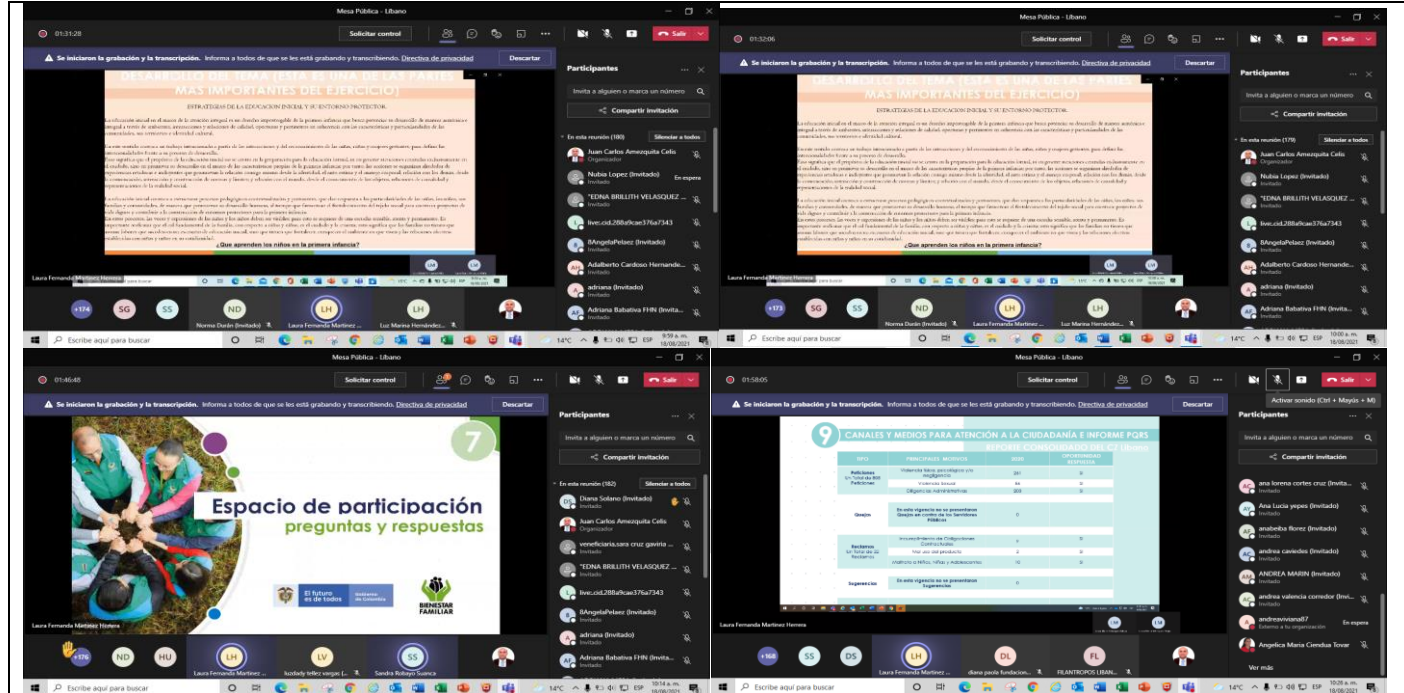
Mesa Pública - Libano

01:31:28

Solicitar control

Salir

Se iniciaron la grabación y la transcripción. Informa a todos de que se les está grabando y transcribiendo. Directiva de privacidad

Descartar

DESARROLLO DEL TEMA (ESTA ES UNA DE LAS PARTES MAS IMPORTANTES DEL EJERCICIO)

ESTRATEGIAS DE LA EDUCACION INICIAL Y SU ENTORNO PROTECTOR.

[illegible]

¿Que aprenden los niños en la primera infancia?

Laura Fernanda Martinez Herrera

Participantes

Invita a alguien o marca un número

Compartir invitación

En esta reunión (180)

Silenciar a todos

Juan Carlos Amezquita Celis
Organizador

Nubia Lopez (Invitado)
Invitado
En espera

"EDNA BRILLITH VELASQUEZ ...
Invitado

live.cid.288a9cae376a7343
Invitado

BAngelaPelaez (Invitado)

Adalberto Cardoso Hernande...
Invitado

adriana (Invitado)
Invitado

Adriana Babativa FHN (Invita...
Invitado

+174 SG SS ND LH LH

Norma Durán (Invitado)

Laura Fernanda Martinez Herrera

Luz Marina Hernández...

Escribe aquí para buscar

14°C ESP 9:59 a. m. 18/08/2021

Mesa Pública - Libano

01:32:06

Solicitar control

Salir

Se iniciaron la grabación y la transcripción. Informa a todos de que se les está grabando y transcribiendo. Directiva de privacidad

Descartar

DESARROLLO DEL TEMA (ESTA ES UNA DE LAS PARTES MAS IMPORTANTES DEL EJERCICIO)

ESTRATEGIAS DE LA EDUCACION INICIAL Y SU ENTORNO PROTECTOR.

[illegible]

¿Que aprenden los niños en la primera infancia?

Laura Fernanda Martinez Herrera

Participantes

Invita a alguien o marca un número

Compartir invitación

En esta reunión (179)

Silenciar a todos

Juan Carlos Amezquita Celis
Organizador

Nubia Lopez (Invitado)
Invitado

"EDNA BRILLITH VELASQUEZ ...
Invitado

live.cid.288a9cae376a7343

BAngelaPelaez (Invitado)

Adalberto Cardoso Hernande...
Invitado

adriana (Invitado)
Invitado

Adriana Babativa FHN (Invita...
Invitado

+173 SG SS ND LH LH

Norma Durán (Invitado)

Laura Fernanda Martinez Herrera

Luz Marina Hernández...

Escribe aquí para buscar

14°C ESP 10:00 a. m. 18/08/2021

Mesa Pública - Libano

01:46:48

Solicitar control

Salir

Se iniciaron la grabación y la transcripción. Informa a todos de que se les está grabando y transcribiendo. Directiva de privacidad

Descartar

7

Espacio de participación
preguntas y respuestas

El futuro es de todos

Gobierno de Colombia

BIENESTAR FAMILIAR

Laura Fernanda Martinez Herrera

Participantes

Invita a alguien o marca un número

Compartir invitación

En esta reunión (182)

Silenciar a todos

Diana Solano (Invitado)
Invitado

Juan Carlos Amezquita Celis
Organizador

veneficiaria,sara cruz gaviria ...
Invitado

"EDNA BRILLITH VELASQUEZ ...
Invitado

live.cid.288a9cae376a7343
Invitado

BAngelaPelaez (Invitado)
Invitado

adriana (Invitado)
Invitado

Adriana Babativa FHN (Invita...
Invitado

+176 ND HU LH LV SS

Laura Fernanda Martinez ...

luzdaly tellez vargas (...

Sandra Robayo Suanca

Escribe aquí para buscar

14°C ESP 10:14 a. m. 18/08/2021

Mesa Pública - Libano

01:58:05

Solicitar control

Salir

Activar sonido (Ctrl + Mayús + M)

Se iniciaron la grabación y la transcripción. Informa a todos de que se les está grabando y transcribiendo. Directiva de privacidad

Descartar

9 CANALES Y MEDIOS PARA ATENCIÓN A LA CIUDADANÍA E INFORME PQRS

REPORTE CONSOLIDADO DEL CZ Libano

| TIPO | PRINCIPALES MOTIVOS | 2020 | OPORTUNIDAD RESPUESTA |
|---|---|---|---|
| Peticiones Un Total de 893 Peticiones | Violencia física, psicológica y/o negligencia | 261 | 0 |
| | Violencia Sexual | 94 | 0 |
| | Diligencias Administrativas | 205 | 0 |
| Quejas | En esta vigencia no se presentaron Quejas en contra de los Servidores Públicos | 0 | |
| Reclamos Un Total de 16 Reclamos | Incumplimiento de Obligaciones Contractuales | 4 | 0 |
| | Mal uso del producto | 2 | 0 |
| | Maltrato a Niños, Niñas y Adolescentes | 10 | 0 |
| Sugerencias | En esta vigencia no se presentaron Sugerencias | 0 | |

Laura Fernanda Martinez Herrera

Participantes

Invita a alguien o marca un número

Compartir invitación

ana lorena cortes cruz (Invita...
Invitado

Ana Lucia yepes (Invitado)
Invitado

anabeiba florez (Invitado)
Invitado

andrea caviedes (Invitado)
Invitado

ANDREA MARIN (Invitado)
Invitado

andrea valencia corredor (Invi...
Invitado

andreaviviana87
Externo a tu organización
En espera

Angelica Maria Ciendua Tovar
Invitado

Ver más

+168 SS DS LH DL FL

Laura Fernanda Martinez ...

diana paola fundacion...

FILANTROPOS LIBAN...

Escribe aquí para buscar

14°C ESP 10:26 a. m. 18/08/2021